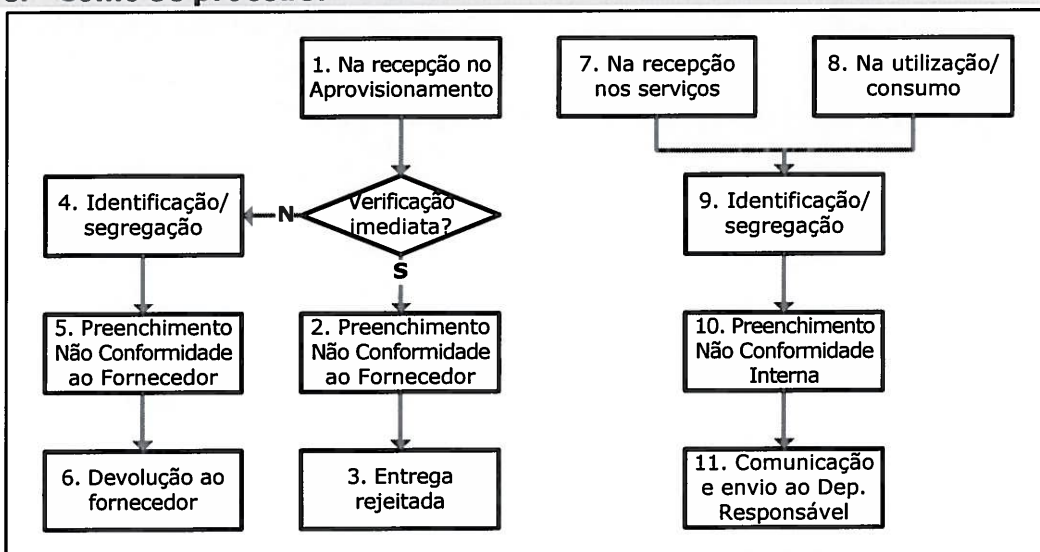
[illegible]

1. Na recepção no Aprovisionamento

Verificação imediata?

N

S

4. Identificação/ segregação

5. Preenchimento Não Conformidade ao Fornecedor

6. Devolução ao fornecedor

2. Preenchimento Não Conformidade ao Fornecedor

3. Entrega rejeitada

7. Na recepção nos serviços

8. Na utilização/ consumo

9. Identificação/ segregação

10. Preenchimento Não Conformidade Interna

11. Comunicação e envio ao Dep. Responsável